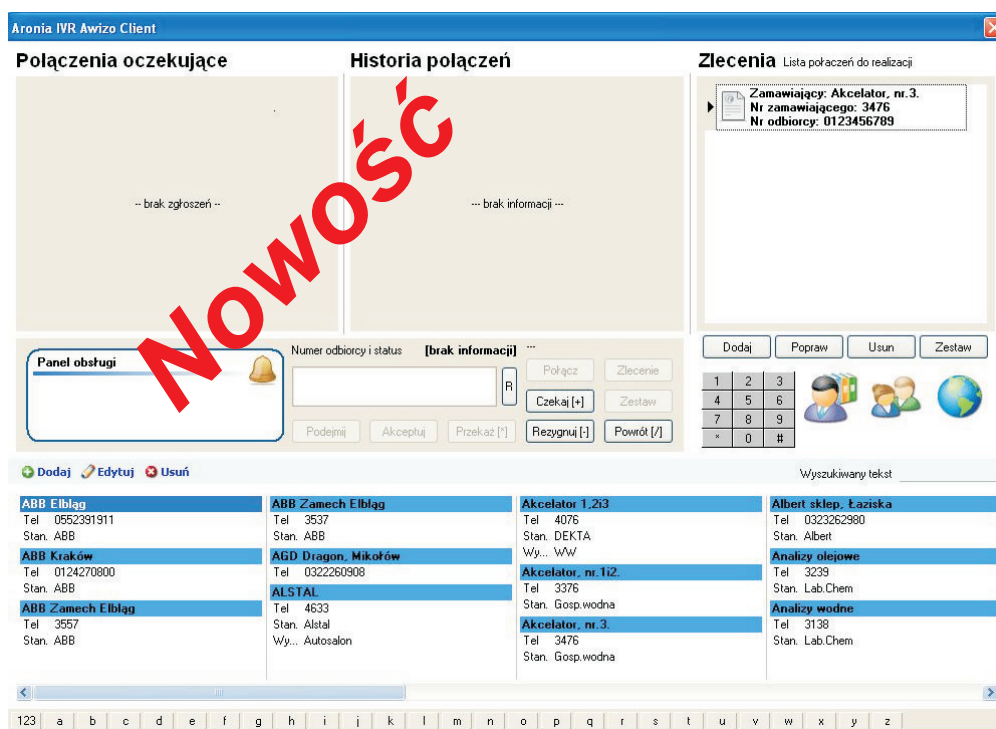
Aronia IVR Awizo Client

Połączenia oczekujące

-- brak zgłoszeń --

Historia połączeń

--- brak informacji ---

Nowość

Zlecenia Lista połaczeń do realizacji

Zamawiający: Akcelator, nr.3.
Nr zamawiającego: 3476
Nr odbiorcy: 0123456789

Dodaj Popraw Usun Zestaw

Panel obsługi

Numer odbiorcy i status [brak informacji] ---

R

Połącz Zlecenie
Czekaj [+] Zestaw
Podejmij Akceptuj Przekaż [*] Rezygnuj [-] Powrót [/]

| 1 | 2 | 3 |
|---|---|---|
| 4 | 5 | 6 |
| 7 | 8 | 9 |
| * | 0 | # |

Dodaj Edytuj Usuń

Wyszukiwany tekst

ABB Elbląg
Tel 0552391911
Stan. ABB
ABB Kraków
Tel 0124270800
Stan. ABB
ABB Zamech Elbląg
Tel 3557
Stan. ABB

ABB Zamech Elbląg
Tel 3537
Stan. ABB
AGD Dragon, Mikołów
Tel 0322260908
ALSTAL
Tel 4633
Stan. Alstal
Wy... Autosalon

Akcelator 1,2i3
Tel 4076
Stan. DEKTA
Wy... WW
Akcelator, nr.1i2.
Tel 3376
Stan. Gosp.wodna
Akcelator, nr.3.
Tel 3476
Stan. Gosp.wodna

Albert sklep, Łaziska
Tel 0323262980
Stan. Albert
Analizy olejowe
Tel 3239
Stan. Lab.Chem
Analizy wodne
Tel 3138
Stan. Lab.Chem

123 a b c d e f g h i j k l m n o p q r s t u v w x y z